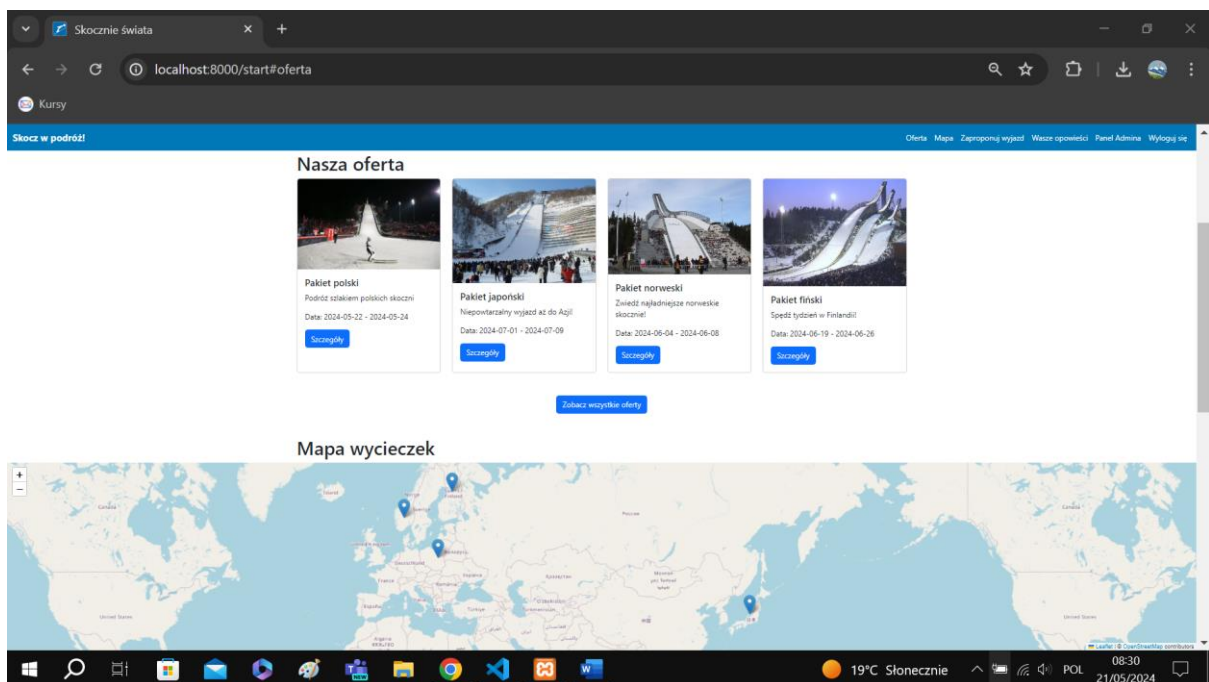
Skocznie świata
localhost:8000/start#oferta
Kursy

Skocz w podróż!
Oferta Mapa Zaproponuj wyjazd Wasze opowieści Panel Admina Wyloguj się

Nasza oferta

Pakiet polski
Podróż szlakiem polskich skoczni
Data: 2024-05-22 - 2024-05-24
Szczegóły

Pakiet japoński
Niepowtarzalny wyjazd aż do Azji!
Data: 2024-07-01 - 2024-07-09
Szczegóły

Pakiet norweski
Zwiedź najładniejsze norweskie skocznie!
Data: 2024-06-04 - 2024-06-08
Szczegóły

Pakiet fiński
Spędź tydzień w Finlandii!
Data: 2024-06-19 - 2024-06-26
Szczegóły

Zobacz wszystkie oferty

Mapa wycieczek

+
−
Leaflet | © OpenStreetMap contributors

19°C Słonecznie
POL
08:30
21/05/2024